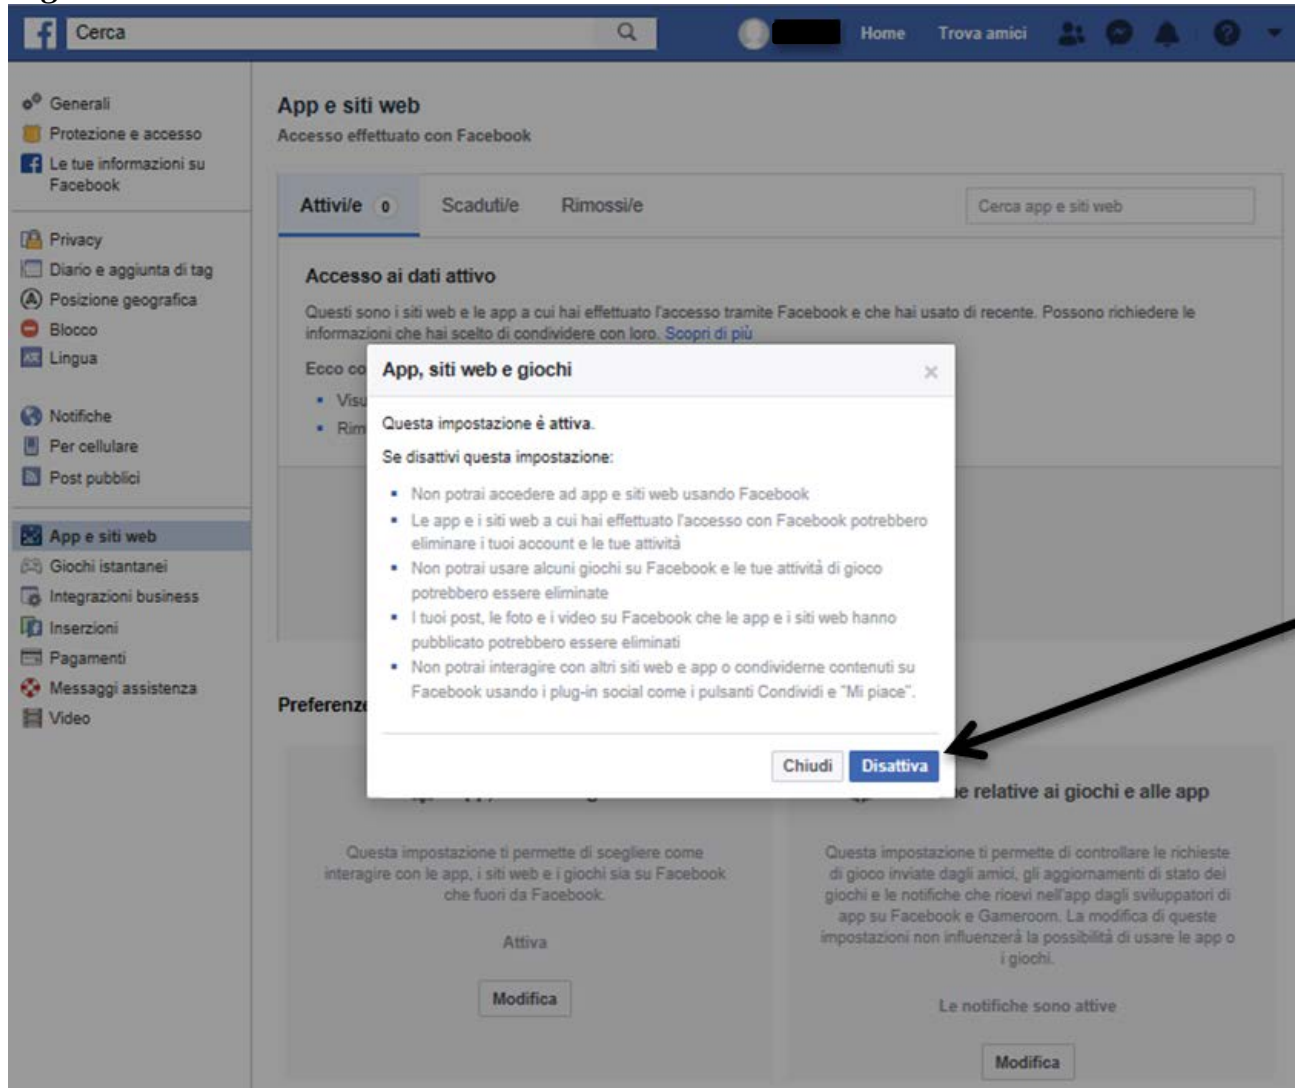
Cerca

Home Trova amici

Generali
Protezione e accesso
Le tue informazioni su Facebook

Privacy
Diario e aggiunta di tag
Posizione geografica
Blocco
Lingua

Notifiche
Per cellulare
Post pubblici

App e siti web
Giochi istantanei
Integrazioni business
Inserzioni
Pagamenti
Messaggi assistenza
Video

App e siti web
Accesso effettuato con Facebook

Attivi/e 0 Scaduti/e Rimossi/e Cerca app e siti web

Accesso ai dati attivo

Questi sono i siti web e le app a cui hai effettuato l'accesso tramite Facebook e che hai usato di recente. Possono richiedere le informazioni che hai scelto di condividere con loro. Scopri di più

Ecco co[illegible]
• Visu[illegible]
• Rim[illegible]

App, siti web e giochi ×

Questa impostazione è attiva.

Se disattivi questa impostazione:

• Non potrai accedere ad app e siti web usando Facebook
• Le app e i siti web a cui hai effettuato l'accesso con Facebook potrebbero eliminare i tuoi account e le tue attività
• Non potrai usare alcuni giochi su Facebook e le tue attività di gioco potrebbero essere eliminate
• I tuoi post, le foto e i video su Facebook che le app e i siti web hanno pubblicato potrebbero essere eliminati
• Non potrai interagire con altri siti web e app o condividerne contenuti su Facebook usando i plug-in social come i pulsanti Condividi e "Mi piace".

Chiudi Disattiva

Preferenz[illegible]

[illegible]e relative ai giochi e alle app

Questa impostazione ti permette di scegliere come interagire con le app, i siti web e i giochi sia su Facebook che fuori da Facebook.

Attiva

Modifica

Questa impostazione ti permette di controllare le richieste di gioco inviate dagli amici, gli aggiornamenti di stato dei giochi e le notifiche che ricevi nell'app dagli sviluppatori di app su Facebook e Gameroom. La modifica di queste impostazioni non influenzerà la possibilità di usare le app o i giochi.

Le notifiche sono attive

Modifica